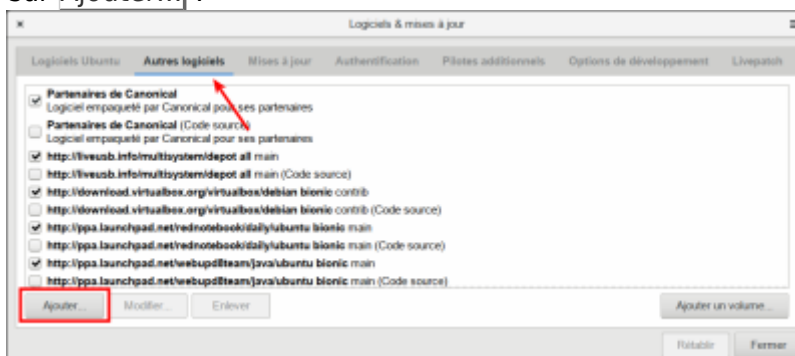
sur Ajouter... :

Logiciels & mises à jour

Logiciels Ubuntu | Autres logiciels | Mises à jour | Authentification | Pilotes additionnels | Options de développement | Livepatch

Partenaires de Canonical
Logiciel empaqueté par Canonical pour ses partenaires

Partenaires de Canonical (Code source)
Logiciel empaqueté par Canonical pour ses partenaires

http://liveusb.info/multisystem/depot all main

http://liveusb.info/multisystem/depot all main (Code source)

http://download.virtualbox.org/virtualbox/debian bionic contrib

http://download.virtualbox.org/virtualbox/debian bionic contrib (Code source)

http://ppa.launchpad.net/rednotebook/daily/ubuntu bionic main

http://ppa.launchpad.net/rednotebook/daily/ubuntu bionic main (Code source)

http://ppa.launchpad.net/webupd8team/java/ubuntu bionic main

http://ppa.launchpad.net/webupd8team/java/ubuntu bionic main (Code source)

Ajouter... | Modifier... | Enlever | Ajouter un volume...

Rétablir | Fermer